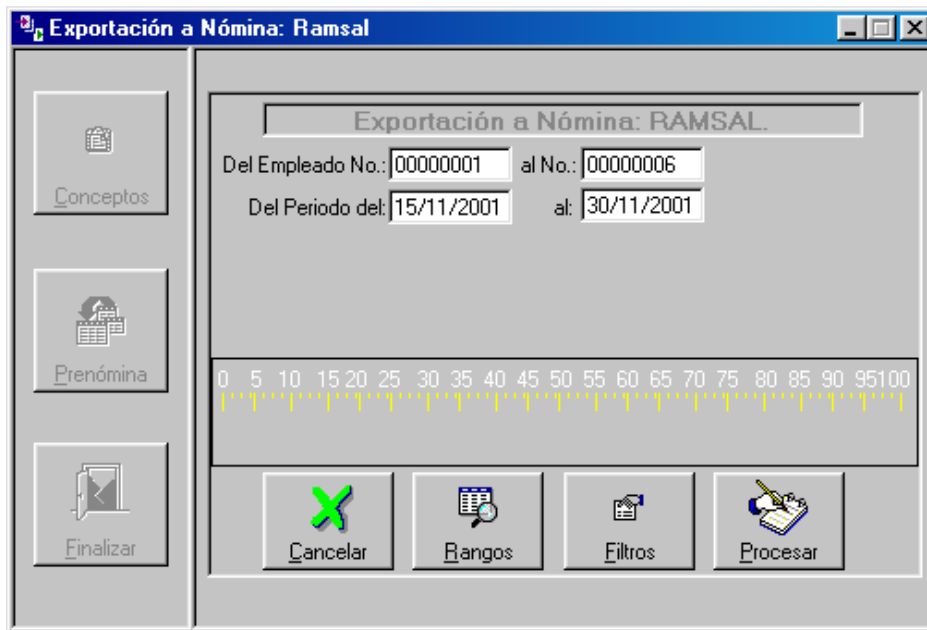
Exportación a Nómina: Ramsal

Conceptos

Prenómina

Finalizar

Exportación a Nómina: RAMSAL.

Del Empleado No.: 00000001 al No.: 00000006

Del Periodo del: 15/11/2001 al: 30/11/2001

0 5 10 15 20 25 30 35 40 45 50 55 60 65 70 75 80 85 90 95 100

Cancelar Rangos Filtros Procesar